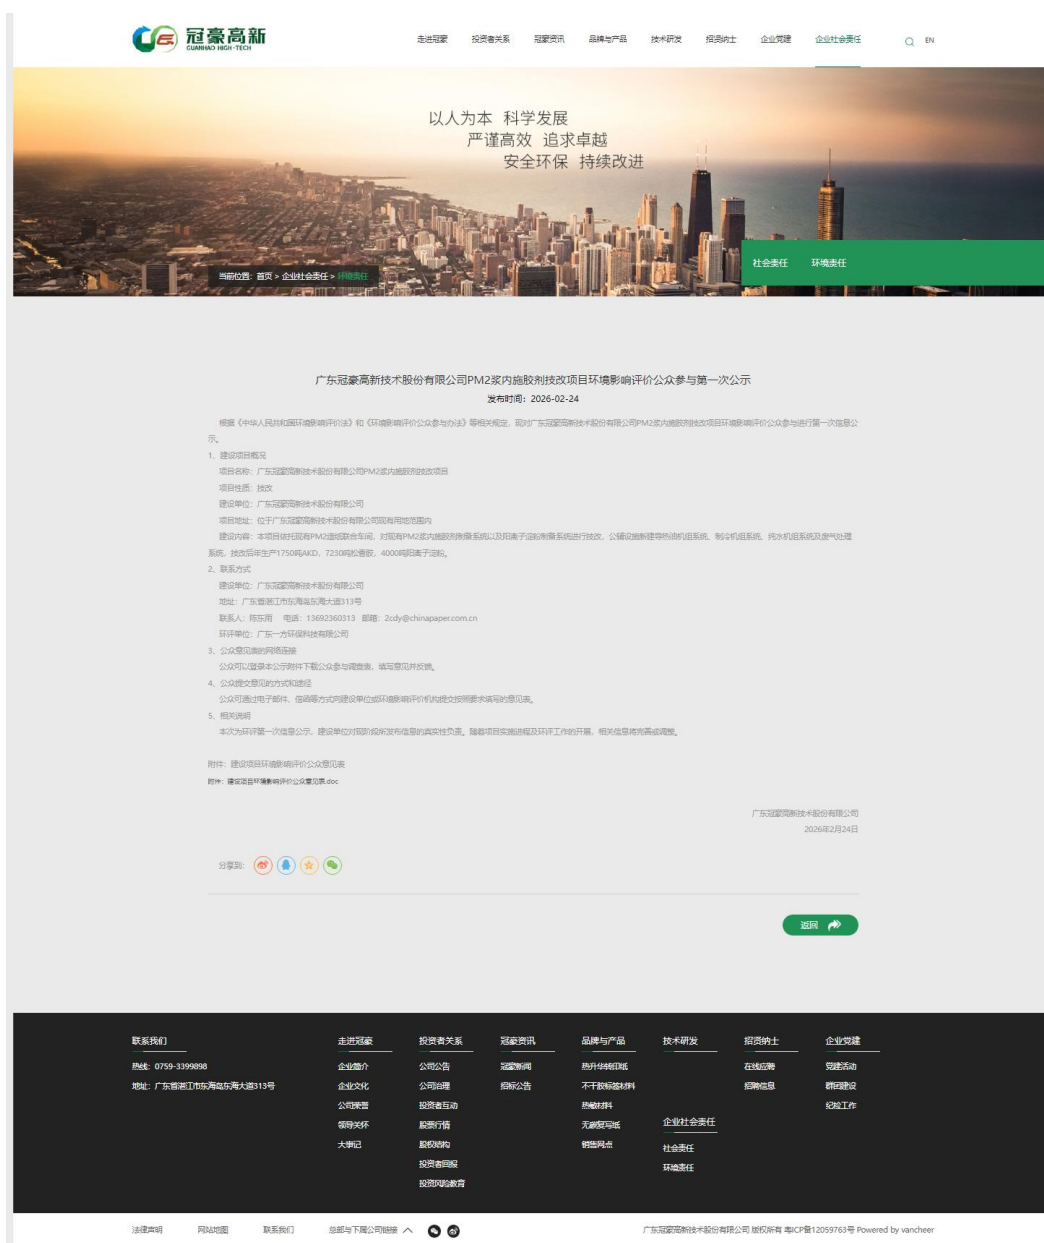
冠豪高新
GUANHAO HIGH-TECH

走进冠豪 投资者关系 冠豪资讯 品牌与产品 技术研发 招贤纳士 企业党建 企业社会责任 EN

以人为本 科学发展
严谨高效 追求卓越
安全环保 持续改进

当前位置：首页 > 企业社会责任 > 环境责任

社会责任 环境责任

广东冠豪高新技术股份有限公司PM2浆内施胶剂技改项目环境影响评价公众参与第一次公示
发布时间：2026-02-24

根据《中华人民共和国环境影响评价法》和《环境影响评价公众参与办法》等相关规定，现对广东冠豪高新技术股份有限公司PM2浆内施胶剂技改项目环境影响评价公众参与进行第一次信息公示。

1、建设项目概况
项目名称：广东冠豪高新技术股份有限公司PM2浆内施胶剂技改项目
项目性质：技改
建设单位：广东冠豪高新技术股份有限公司
项目地址：位于广东冠豪高新技术股份有限公司现有用地范围内
建设内容：本项目依托现有PM2涂布联合车间，对现有PM2浆内施胶剂制备系统以及阳离子淀粉制备系统进行技改，公辅设施新建导热油机组系统、制冷机组系统、纯水机组系统及废气处理系统，技改后年生产1750吨AKD、7230吨松香胶、4000吨阳离子淀粉。

2、联系方式
建设单位：广东冠豪高新技术股份有限公司
地址：广东省湛江市东海岛东海大道313号
联系人：陈东雨 电话：13692360313 邮箱：2cdy@chinapaper.com.cn
环评单位：广东一方环保科技有限公司

3、公众意见表的网络连接
公众可以登录本公示附件下载公众参与调查表，填写意见并反馈。

4、公众提交意见的方式和途径
公众可通过电子邮件、信函等方式向建设单位或环境影响评价机构提交按照要求填写的意见表。

5、相关说明
本次为环评第一次信息公示，建设单位对前期所发布信息的真实性负责。随着项目实施进程及环评工作的开展，相关信息将完善或调整。

附件：建设项目环境影响评价公众意见表
附件：建设项目环境影响评价公众意见表.doc

广东冠豪高新技术股份有限公司
2026年2月24日

分享到：

返回

联系我们
热线：0759-3399898
地址：广东省湛江市东海岛东海大道313号

走进冠豪
企业简介
企业文化
公司荣誉
领导关怀
大事记

投资者关系
公司公告
公司治理
投资者互动
股票行情
股权结构
投资者回报
投资风险教育

冠豪资讯
冠豪新闻
招标公告

品牌与产品
热升华转印纸
不干胶标签材料
热敏材料
无碳复写纸
销售网点

技术研发

企业社会责任
社会责任
环境责任

招贤纳士
在线应聘
招聘信息

企业党建
党建活动
群团建设
纪检工作

法律声明 网站地图 联系我们 总部与下属公司链接

广东冠豪高新技术股份有限公司 版权所有 粤ICP备12059763号 Powered by vancheer